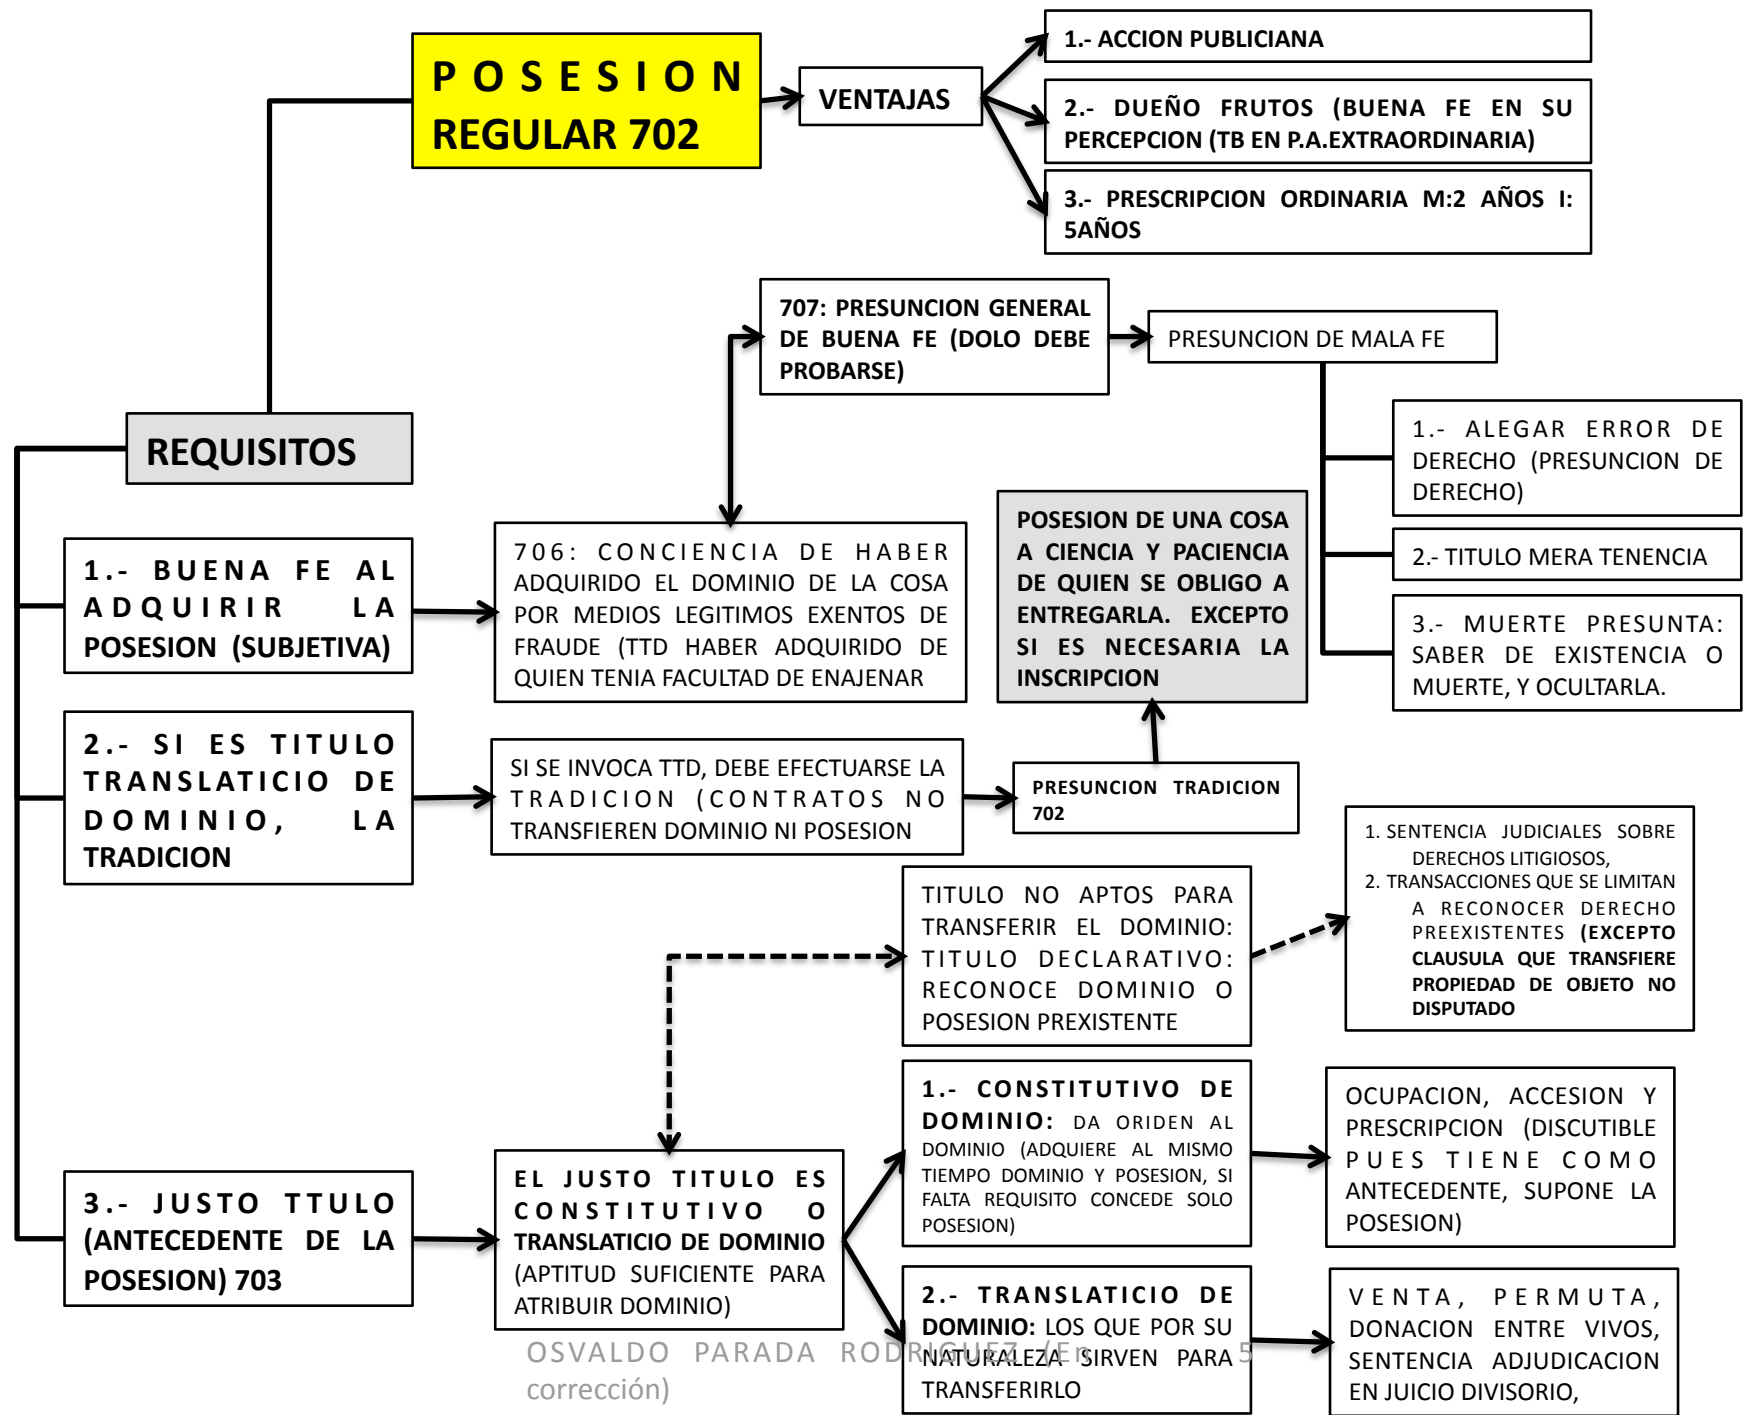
POSESION REGULAR 702

VENTAJAS

1.- ACCION PUBLICIANA

2.- DUEÑO FRUTOS (BUENA FE EN SU PERCEPCION (TB EN P.A.EXTRAORDINARIA)

3.- PRESCRIPCION ORDINARIA M:2 AÑOS I: 5AÑOS

707: PRESUNCION GENERAL DE BUENA FE (DOLO DEBE PROBARSE)

PRESUNCION DE MALA FE

1.- ALEGAR ERROR DE DERECHO (PRESUNCION DE DERECHO)

2.- TITULO MERA TENENCIA

3.- MUERTE PRESUNTA: SABER DE EXISTENCIA O MUERTE, Y OCULTARLA.

REQUISITOS

1.- BUENA FE AL ADQUIRIR LA POSESION (SUBJETIVA)

706: CONCIENCIA DE HABER ADQUIRIDO EL DOMINIO DE LA COSA POR MEDIOS LEGITIMOS EXENTOS DE FRAUDE (TTD HABER ADQUIRIDO DE QUIEN TENIA FACULTAD DE ENAJENAR

POSESION DE UNA COSA A CIENCIA Y PACIENCIA DE QUIEN SE OBLIGO A ENTREGARLA. EXCEPTO SI ES NECESARIA LA INSCRIPCION

2.- SI ES TITULO TRANSLATICIO DE DOMINIO, LA TRADICION

SI SE INVOCA TTD, DEBE EFECTUARSE LA TRADICION (CONTRATOS NO TRANSFIEREN DOMINIO NI POSESION

PRESUNCION TRADICION 702

1. SENTENCIA JUDICIALES SOBRE DERECHOS LITIGIOSOS,
2. TRANSACCIONES QUE SE LIMITAN A RECONOCER DERECHO PREEXISTENTES (EXCEPTO CLAUSULA QUE TRANSFIERE PROPIEDAD DE OBJETO NO DISPUTADO

TITULO NO APTOS PARA TRANSFERIR EL DOMINIO: TITULO DECLARATIVO: RECONOCE DOMINIO O POSESION PREXISTENTE

1.- CONSTITUTIVO DE DOMINIO: DA ORIDEN AL DOMINIO (ADQUIERE AL MISMO TIEMPO DOMINIO Y POSESION, SI FALTA REQUISITO CONCEDE SOLO POSESION)

OCUPACION, ACCESION Y PRESCRIPCION (DISCUTIBLE PUES TIENE COMO ANTECEDENTE, SUPONE LA POSESION)

3.- JUSTO TTULO (ANTECEDENTE DE LA POSESION) 703

EL JUSTO TITULO ES CONSTITUTIVO O TRANSLATICIO DE DOMINIO (APTITUD SUFICIENTE PARA ATRIBUIR DOMINIO)

2.- TRANSLATICIO DE DOMINIO: LOS QUE POR SU NATURALEZA SIRVEN PARA TRANSFERIRLO

VENTA, PERMUTA, DONACION ENTRE VIVOS, SENTENCIA ADJUDICACION EN JUICIO DIVISORIO,

OSVALDO PARADA RODRIGUEZ (En corrección) 5